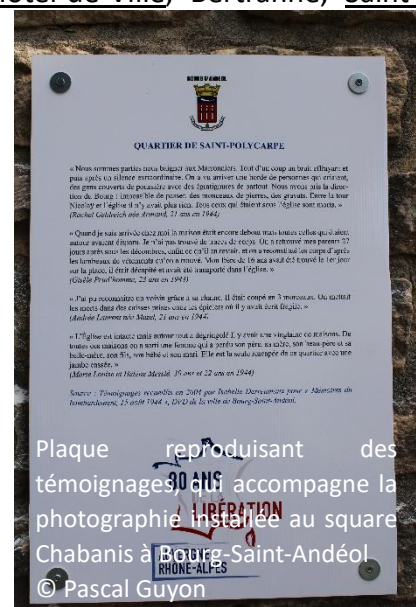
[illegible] de Ville, Bertranne, Saint

QUARTIER DE SAINT-POLYCARPE

« Nous sommes parties nous baigner aux Mercoriers. Tout d'un coup un bruit effrayant et puis après un silence extraordinaire. On a vu arriver une horde de personnes qui criaient, des gens couverts de poussière avec des égratignures de partout. Nous avons pris la direction de Bourg : impossible de passer, des monceaux de pierres, des gravats. Entre la tour Nicolay et l'église il n'y avait plus rien. Des cris qui étaient sous l'église sont morts. »
(Rachel Goldreich née Armand, 21 ans en 1944)

« Quand je suis arrivée chez moi la maison était encore debout mais toutes celles qui étaient autour avaient disparu. Je n'ai pas trouvé de traces de corps. On a retrouvé mes parents 12 jours après sous les décombres, enfin ce qu'il en restait, et on a reconnu les corps d'après les lambeaux de vêtements qu'on a trouvé. Mon frère de 16 ans avait été trouvé le 1er jour sur la place, il était décapité et avait été transporté dans l'église. »
(Gisèle Prud'homme, 23 ans en 1944)

« J'ai pu reconnaître ma voisine grâce à sa chaîne. Il était coupé en 3 morceaux. On sortait les morts dans des caisses tirées comme des épiciers où il y avait écrit illégible. »
(Andrée Laurent née Mazel, 21 ans en 1944)

« L'église est intacte mais autour tout a dégringolé. Il y avait une vingtaine de maisons. De toutes ces maisons on a sorti une femme qui a perdu son mari, sa mère, son beau-père et sa belle-mère, son fils, son bébé et son mari. Elle est la seule rescapée de ce quartier avec une jambe cassée. »
(Marie Loriot et Hélène Messié, 35 ans et 22 ans en 1944)

Source : Témoignages recueillis en 2004 par Isabelle Dervaux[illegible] pour « Mémoires du bombardement, 15 août 1944 », DVD de la ville de Bourg-Saint-Andéol.

Plaque reproduisant des témoignages, qui accompagne la photographie installée au square Chabanis à Bourg-Saint-Andéol
© Pascal Guyon

80 ANS
LIBÉRATION
RHÔNE-ALPES